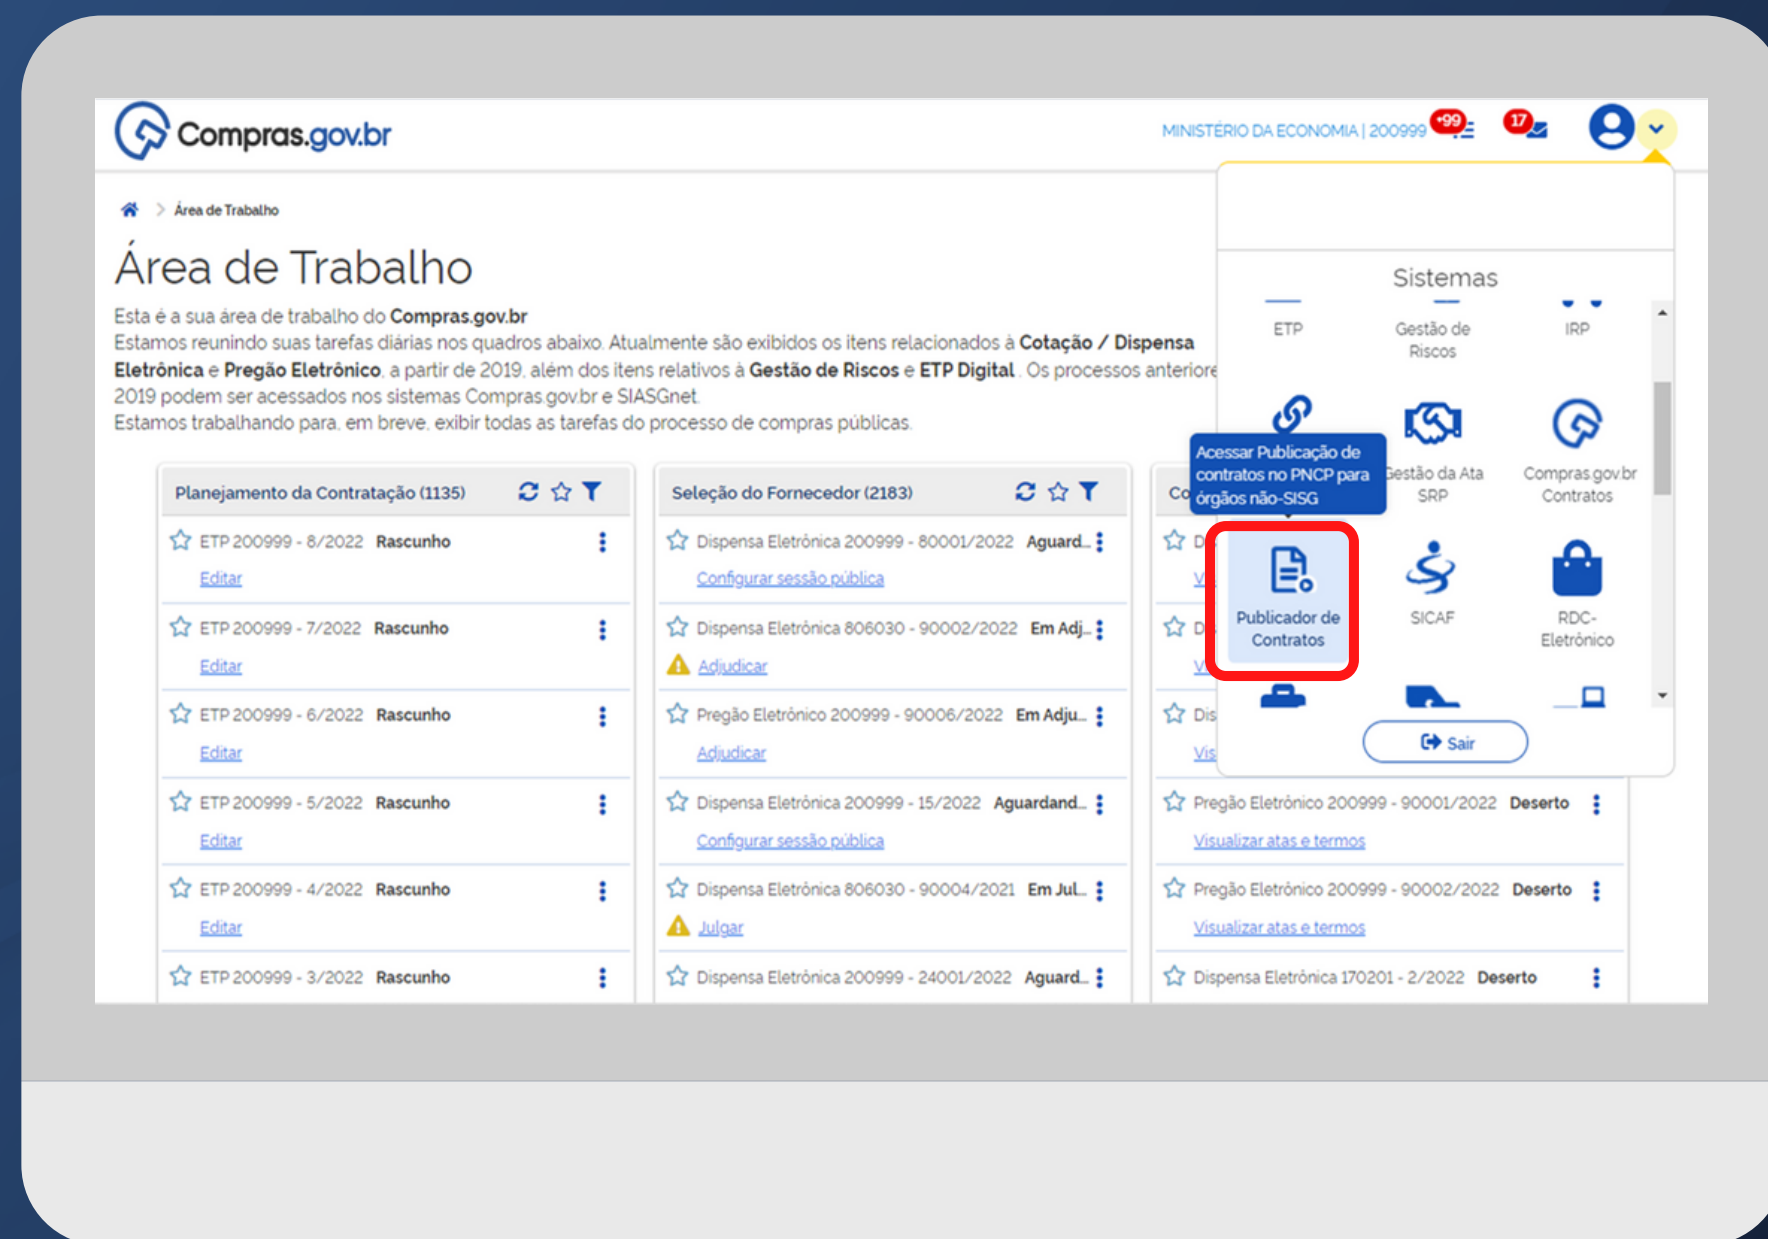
Compras.gov.br

MINISTÉRIO DA ECONOMIA | 200999 +99 17

Área de Trabalho

Área de Trabalho

Esta é a sua área de trabalho do **Compras.gov.br**
Estamos reunindo suas tarefas diárias nos quadros abaixo. Atualmente são exibidos os itens relacionados à **Cotação / Dispensa Eletrônica** e **Pregão Eletrônico**, a partir de 2019, além dos itens relativos à **Gestão de Riscos** e **ETP Digital**. Os processos anteriore
2019 podem ser acessados nos sistemas Compras.gov.br e SIASGnet.
Estamos trabalhando para, em breve, exibir todas as tarefas do processo de compras públicas.

Planejamento da Contratação (1135)

ETP 200999 - 8/2022 Rascunho
Editar
ETP 200999 - 7/2022 Rascunho
Editar
ETP 200999 - 6/2022 Rascunho
Editar
ETP 200999 - 5/2022 Rascunho
Editar
ETP 200999 - 4/2022 Rascunho
Editar
ETP 200999 - 3/2022 Rascunho

Seleção do Fornecedor (2183)

Dispensa Eletrônica 200999 - 80001/2022 Aguard...
Configurar sessão pública
Dispensa Eletrônica 806030 - 90002/2022 Em Adj...
Adjudicar
Pregão Eletrônico 200999 - 90006/2022 Em Adju...
Adjudicar
Dispensa Eletrônica 200999 - 15/2022 Aguardand...
Configurar sessão pública
Dispensa Eletrônica 806030 - 90004/2021 Em Jul...
Julgar
Dispensa Eletrônica 200999 - 24001/2022 Aguard...

Co
D
V
D
V
Dis
Vis
Pregão Eletrônico 200999 - 90001/2022 Deserto
Visualizar atas e termos
Pregão Eletrônico 200999 - 90002/2022 Deserto
Visualizar atas e termos
Dispensa Eletrônica 170201 - 2/2022 Deserto

Sistemas

ETP
Gestão de Riscos
IRP
Acessar Publicação de contratos no PNCP para órgãos não-SISG
Gestão da Ata SRP
Compras.gov.br Contratos
Publicador de Contratos
SICAF
RDC-Eletrônico
Sair